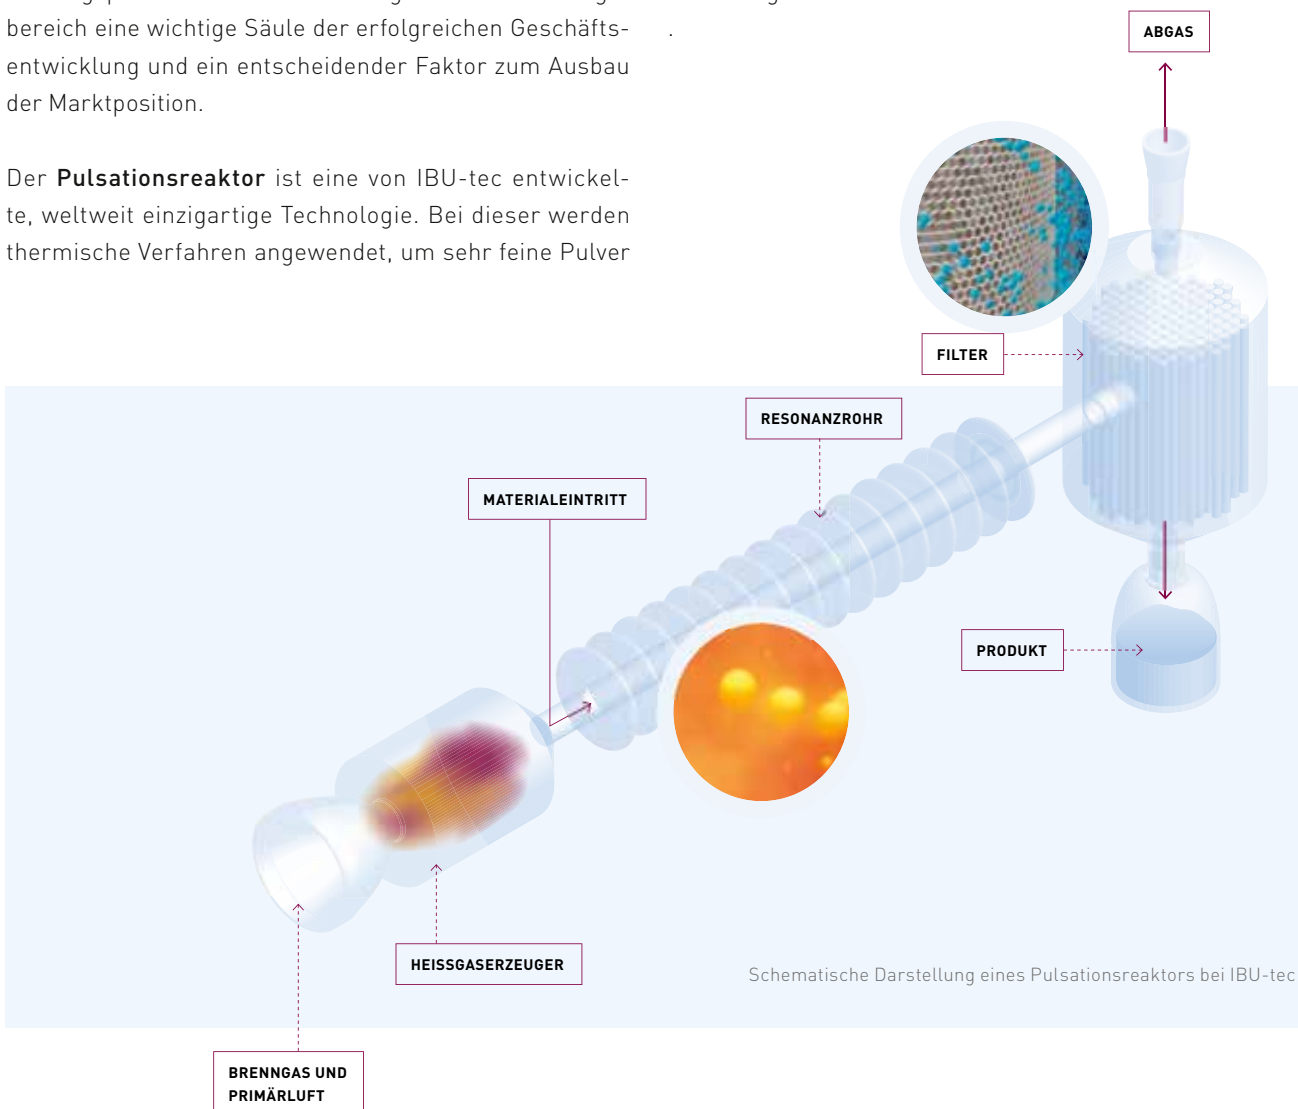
bereich eine wichtige Säule der erfolgreichen Geschäftsentwicklung und ein entscheidender Faktor zum Ausbau der Marktposition.

Der **Pulsationsreaktor** ist eine von IBU-tec entwickelte, weltweit einzigartige Technologie. Bei dieser werden thermische Verfahren angewendet, um sehr feine Pulver

ABGAS

FILTER

RESONANZROHR

MATERIALEINTRITT

PRODUKT

HEISSGASERZEUGER

BRENNGAS UND PRIMÄRLUFT

Schematische Darstellung eines Pulsationsreaktors bei IBU-tec